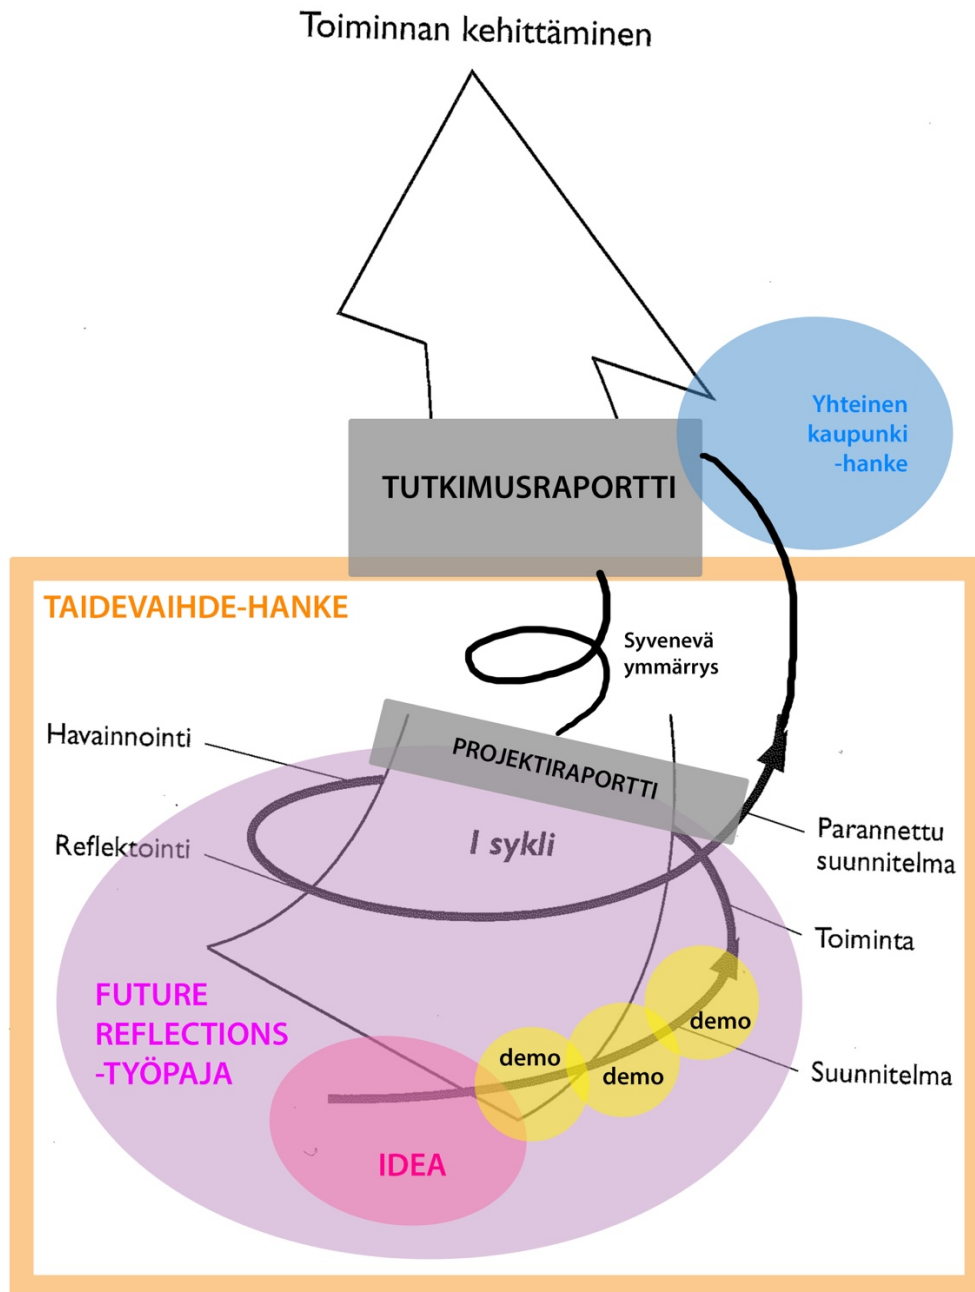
Toiminnan kehittäminen

Yhteinen kaupunki -hanke

TUTKIMUSRAPORTTI

TAIDEVAIHDE-HANKE

Syvenevä ymmärrys

Havainnointi

PROJEKTIRAPORTTI

Reflektointi

I sykli

Parannettu suunnitelma

Toiminta

FUTURE REFLECTIONS -TYÖPAJA

demo

demo

demo

Suunnitelma

IDEA